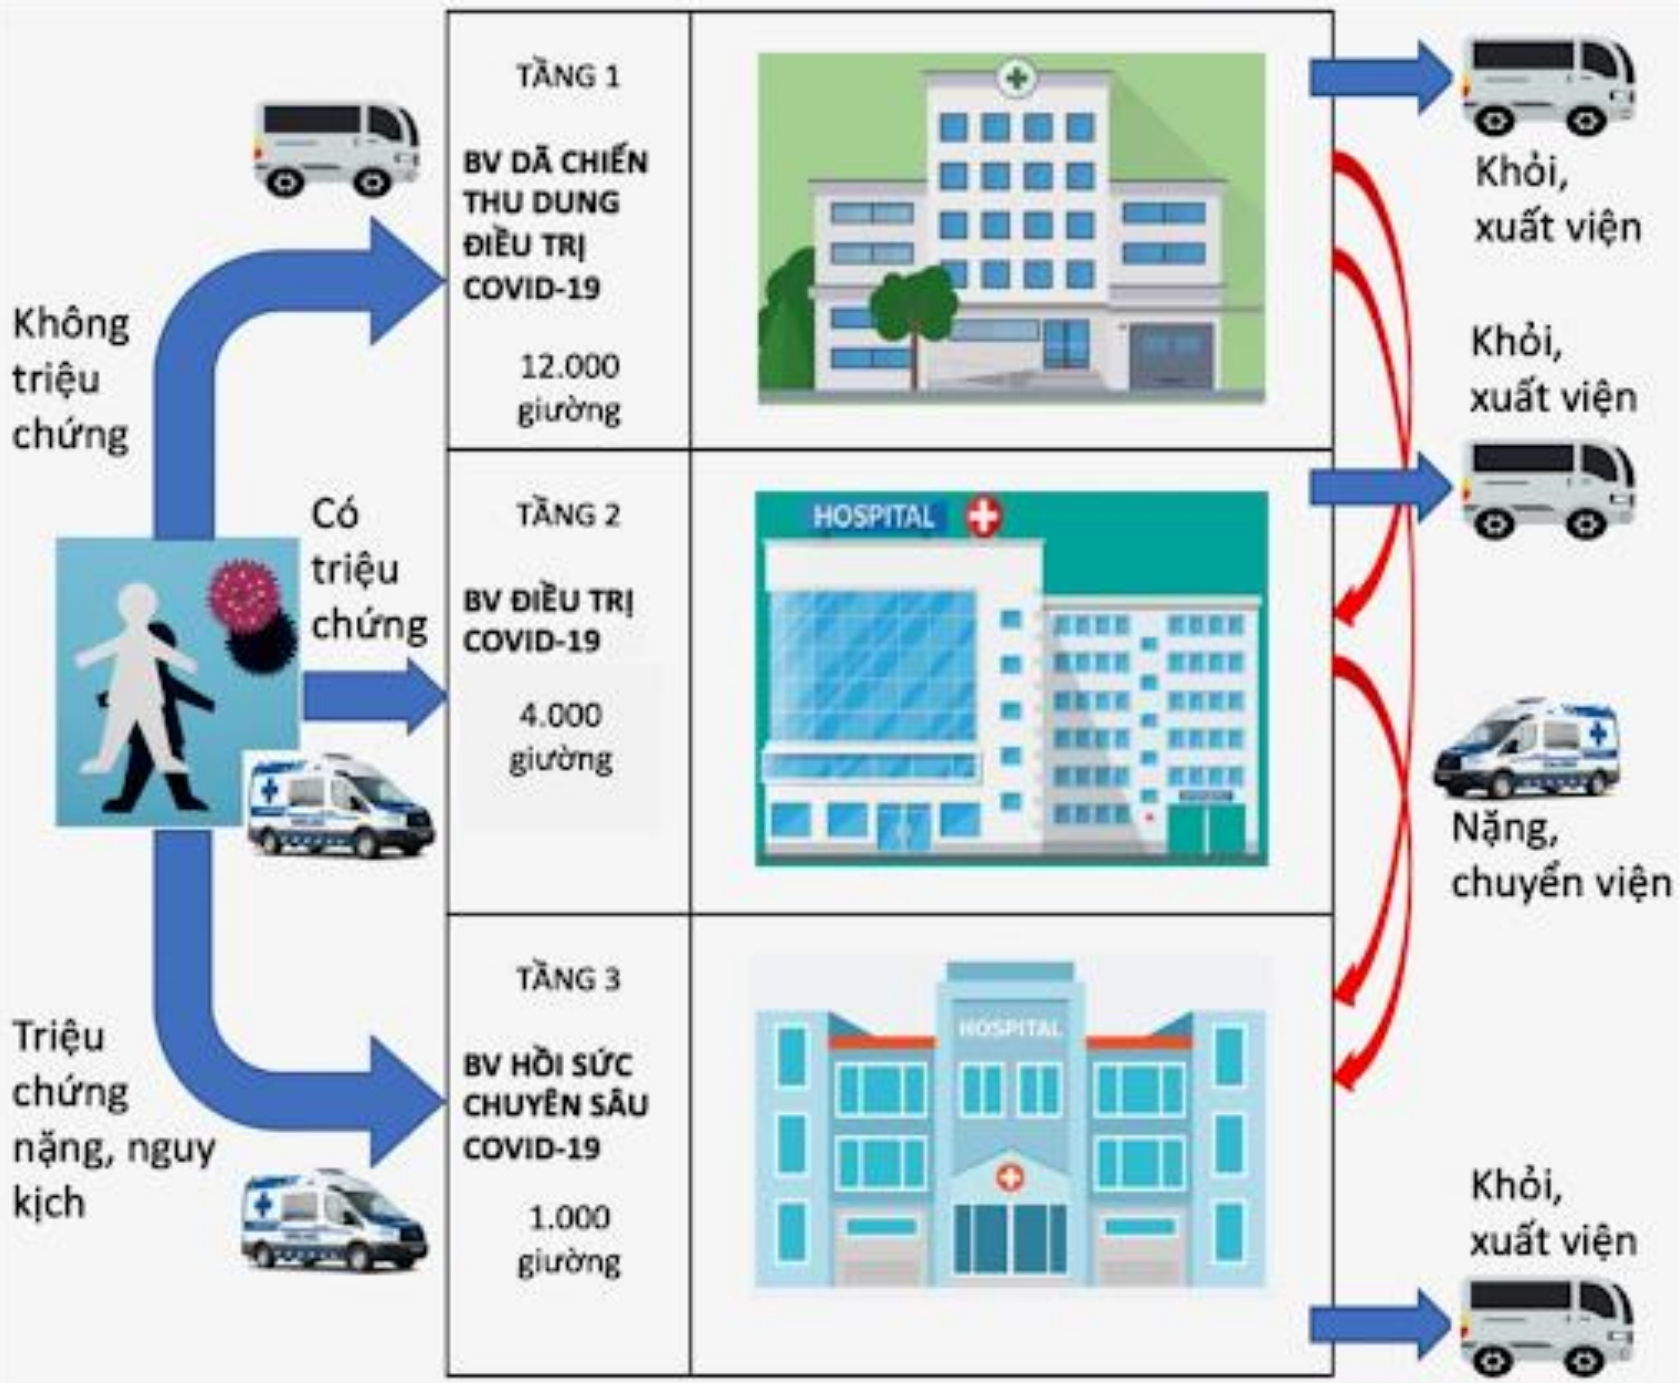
Không triệu chứng

Có triệu chứng

Triệu chứng nặng, nguy kịch

TẦNG 1

BV DÃ CHIẾN THU DUNG ĐIỀU TRỊ COVID-19

12.000 giường

HOSPITAL

TẦNG 2

BV ĐIỀU TRỊ COVID-19

4.000 giường

HOSPITAL

TẦNG 3

BV HỒI SỨC CHUYÊN SÂU COVID-19

1.000 giường

Khỏi, xuất viện

Khỏi, xuất viện

Nặng, chuyển viện

Khỏi, xuất viện